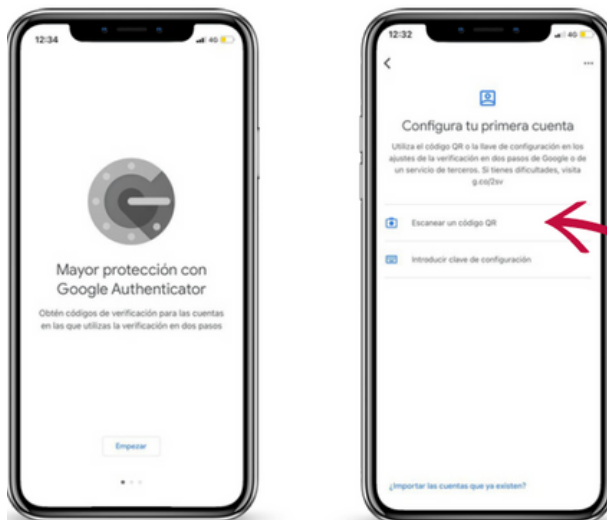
12:34

4G

Mayor protección con Google Authenticator

Obtén códigos de verificación para las cuentas en las que utilizas la verificación en dos pasos

Empezar

12:32

4G

Configura tu primera cuenta

Utiliza el código QR o la llave de configuración en los ajustes de la verificación en dos pasos de Google o de un servicio de terceros. Si tienes dificultades, visita g.co/2sv

Escanear un código QR

Introducir clave de configuración

¿Importar las cuentas que ya existen?